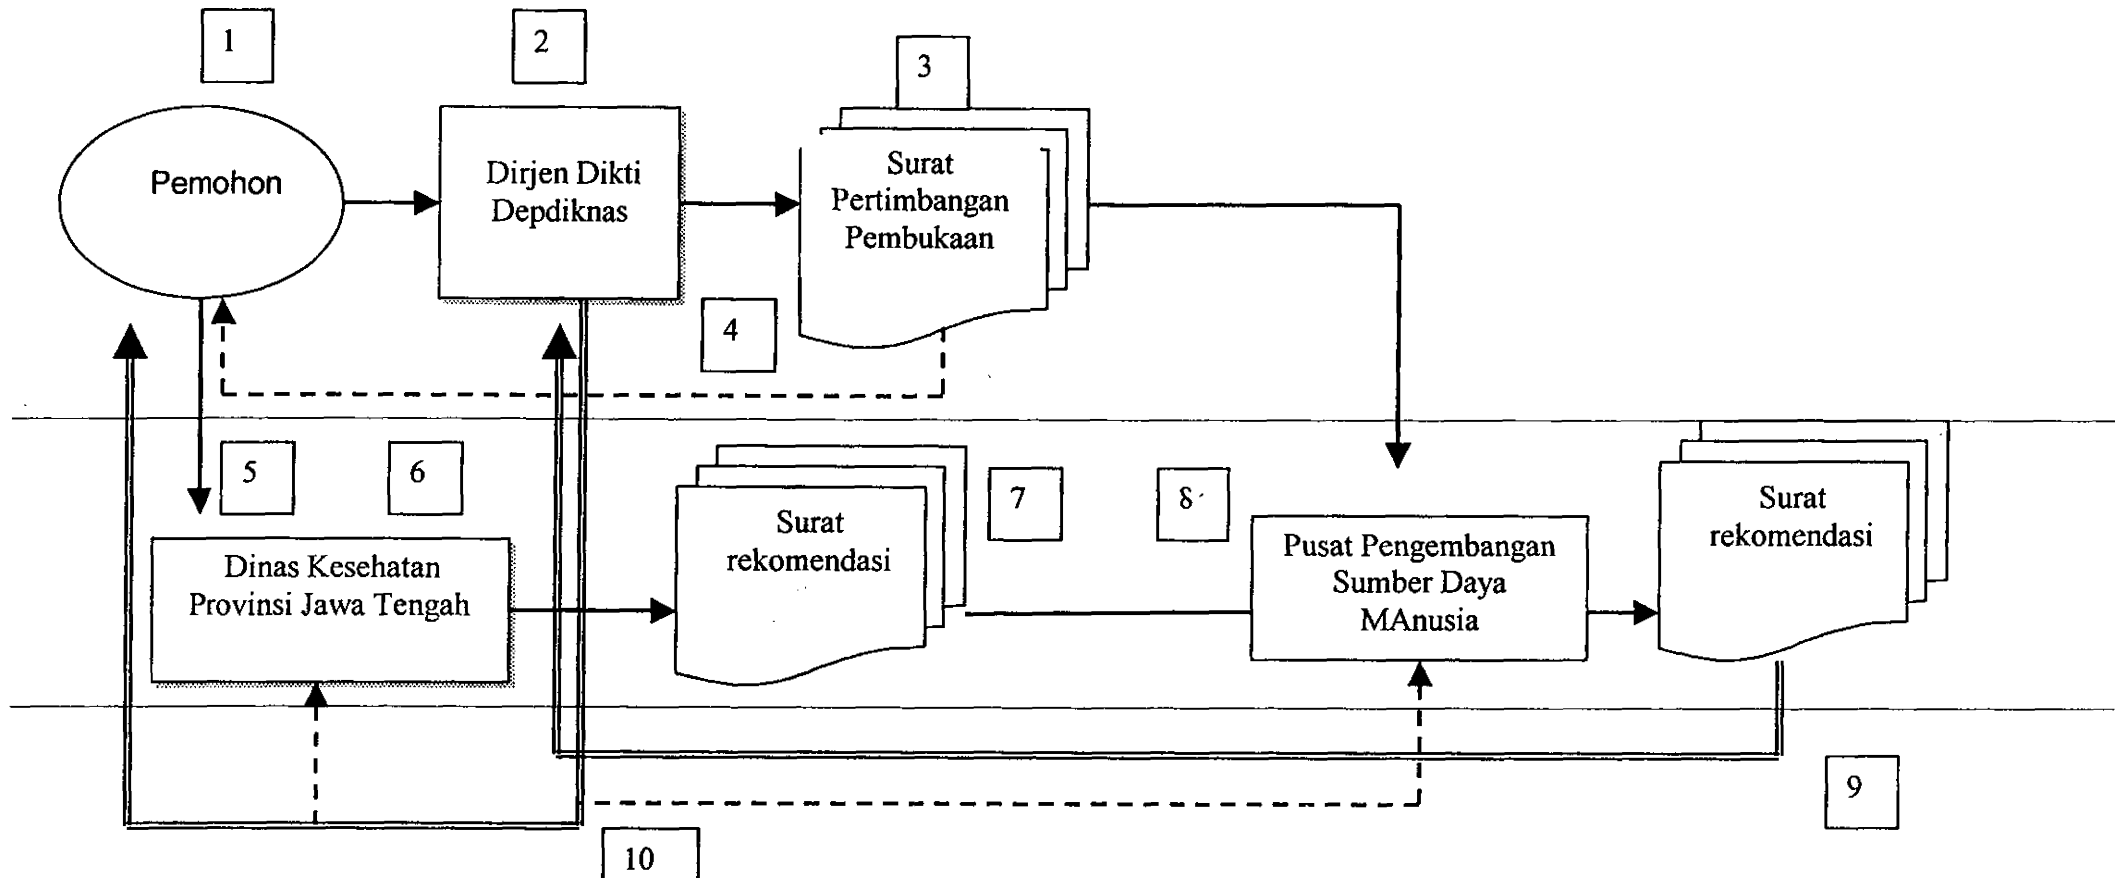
1

2

3

Pemohon

Dirjen Dikti Depdiknas

Surat Pertimbangan Pembukaan

4

5

6

Surat rekomendasi

7

8

Surat rekomendasi

Dinas Kesehatan Provinsi Jawa Tengah

Pusat Pengembangan Sumber Daya MAnusia

9

10